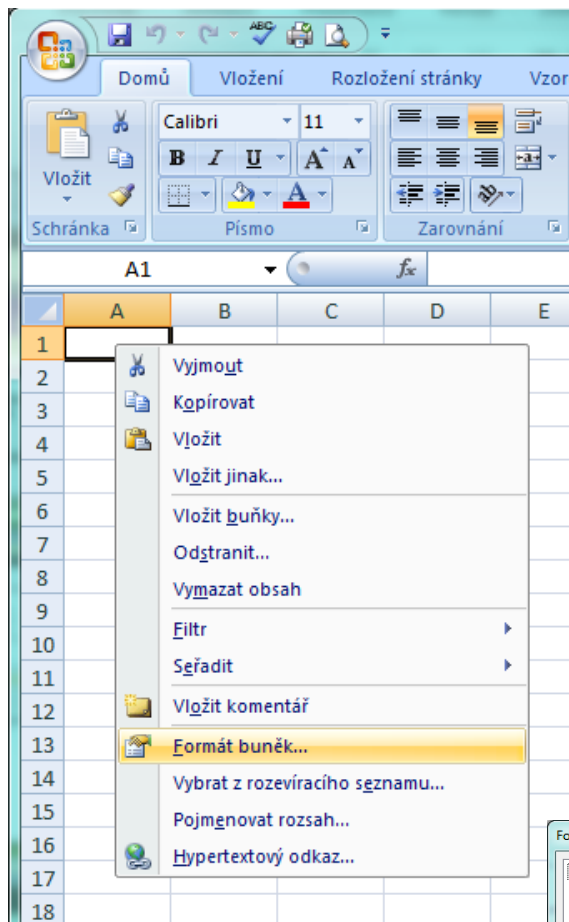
Domů
Vložení
Rozložení stránky
Vzor

Vložit
Schránka

Calibri
11
B I U
A A
A
Písmo

Zarovnání

A1
$f_x$

| | A | B | C | D | E |
|---|---|---|---|---|---|
| 1 | | | | | |
| 2 | | | | | |
| 3 | | | | | |
| 4 | | | | | |
| 5 | | | | | |
| 6 | | | | | |
| 7 | | | | | |
| 8 | | | | | |
| 9 | | | | | |
| 10 | | | | | |
| 11 | | | | | |
| 12 | | | | | |
| 13 | | | | | |
| 14 | | | | | |
| 15 | | | | | |
| 16 | | | | | |
| 17 | | | | | |
| 18 | | | | | |

Vyjmout
Kopírovat
Vložit
Vložit jinak...
Vložit buňky...
Odstranit...
Vymazat obsah
Filtr
Seřadit
Vložit komentář
Formát buněk...
Vybrat z rozevíracího seznamu...
Pojmenovat rozsah...
Hypertextový odkaz...

Fo